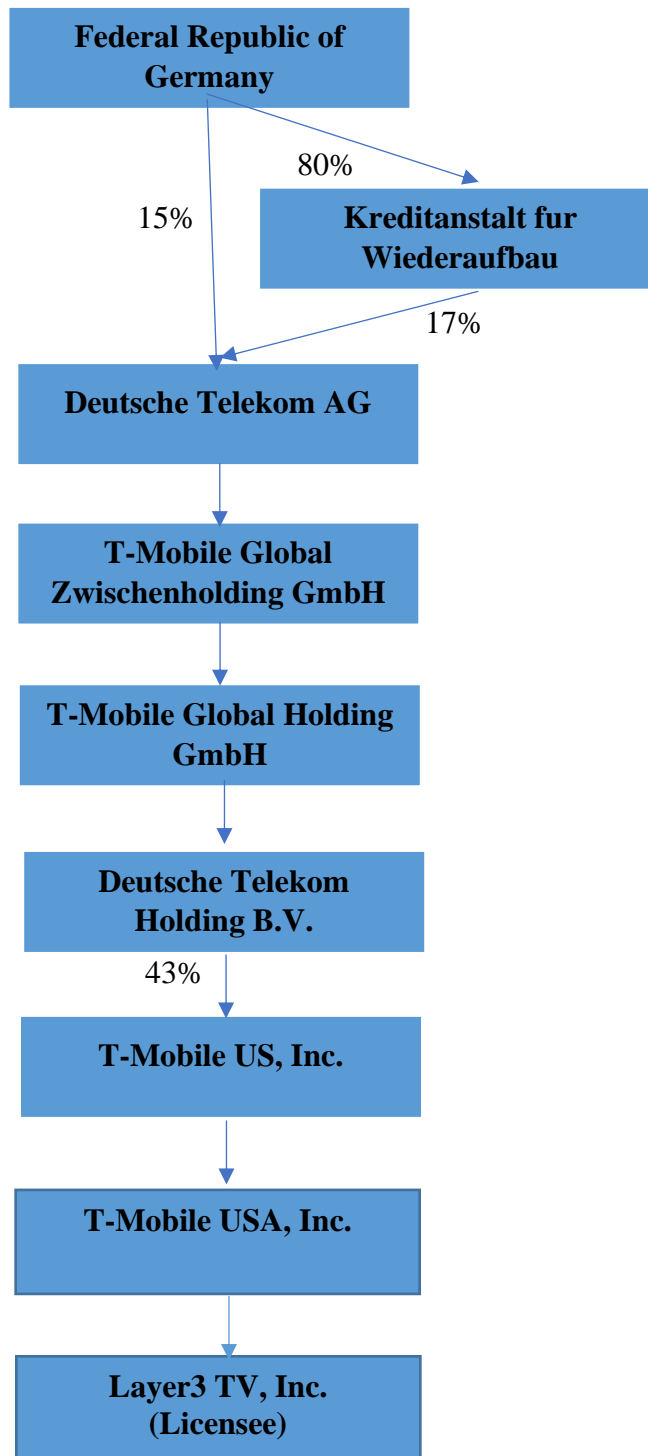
Federal Republic of Germany

80%

15%

Kreditanstalt fur Wiederaufbau

17%

Deutsche Telekom AG

T-Mobile Global Zwischenholding GmbH

T-Mobile Global Holding GmbH

Deutsche Telekom Holding B.V.

43%

T-Mobile US, Inc.

T-Mobile USA, Inc.

Layer3 TV, Inc. (Licensee)